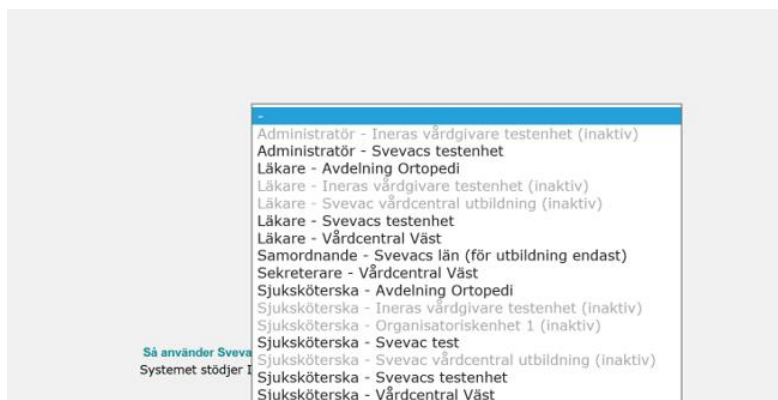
-
Administratör - Ineras vårdgivare testenhet (inaktiv)
Administratör - Svevacs testenhet
Läkare - Avdelning Ortopedi
Läkare - Ineras vårdgivare testenhet (inaktiv)
Läkare - Svevac vårdcentral utbildning (inaktiv)
Läkare - Svevacs testenhet
Läkare - Vårdcentral Väst
Samordnande - Svevacs län (för utbildning endast)
Sekreterare - Vårdcentral Väst
Sjuksköterska - Avdelning Ortopedi
Sjuksköterska - Ineras vårdgivare testenhet (inaktiv)
Sjuksköterska - Organisatoriskenhet 1 (inaktiv)
Sjuksköterska - Svevac test
Sjuksköterska - Svevac vårdcentral utbildning (inaktiv)
Sjuksköterska - Svevacs testenhet
Sjuksköterska - Vårdcentral Väst

Så använder Sveva
Systemet stödjer I